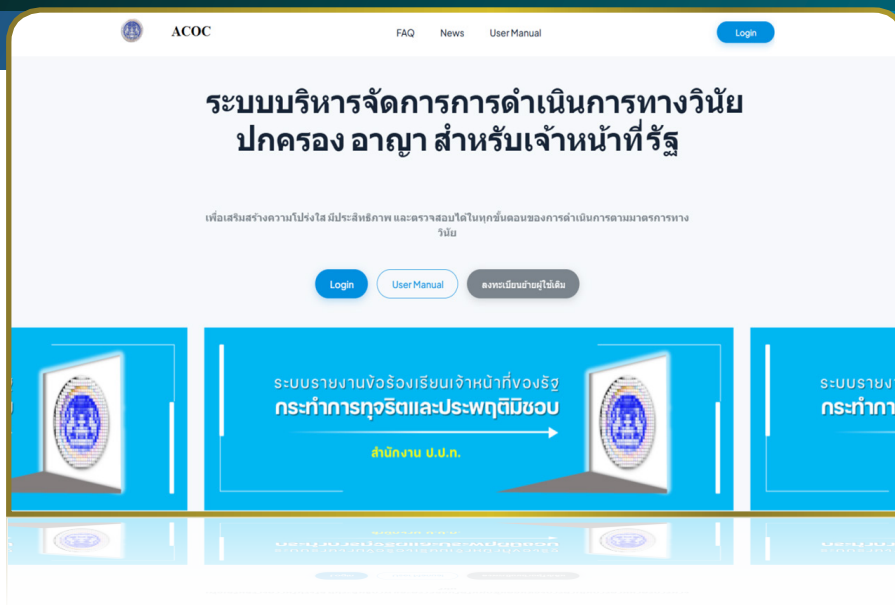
ACOC

FAQ News User Manual

Login

ระบบบริหารจัดการการดำเนินการทางวินัย ปกครอง อาญา สำหรับเจ้าหน้าที่รัฐ

เพื่อเสริมสร้างความโปร่งใส มีประสิทธิภาพ และตรวจสอบได้ในทุกขั้นตอนของการดำเนินการตามมาตรการทางวินัย

Login User Manual ลงทะเบียนย้ายผู้ใช้เดิม

ระบบรายงานข้อร้องเรียนเจ้าหน้าที่ของรัฐ
กระทำการทุจริตและประพฤติมิชอบ

สำนักงาน ป.ป.ท.

ระบบรายง
กระทำกา